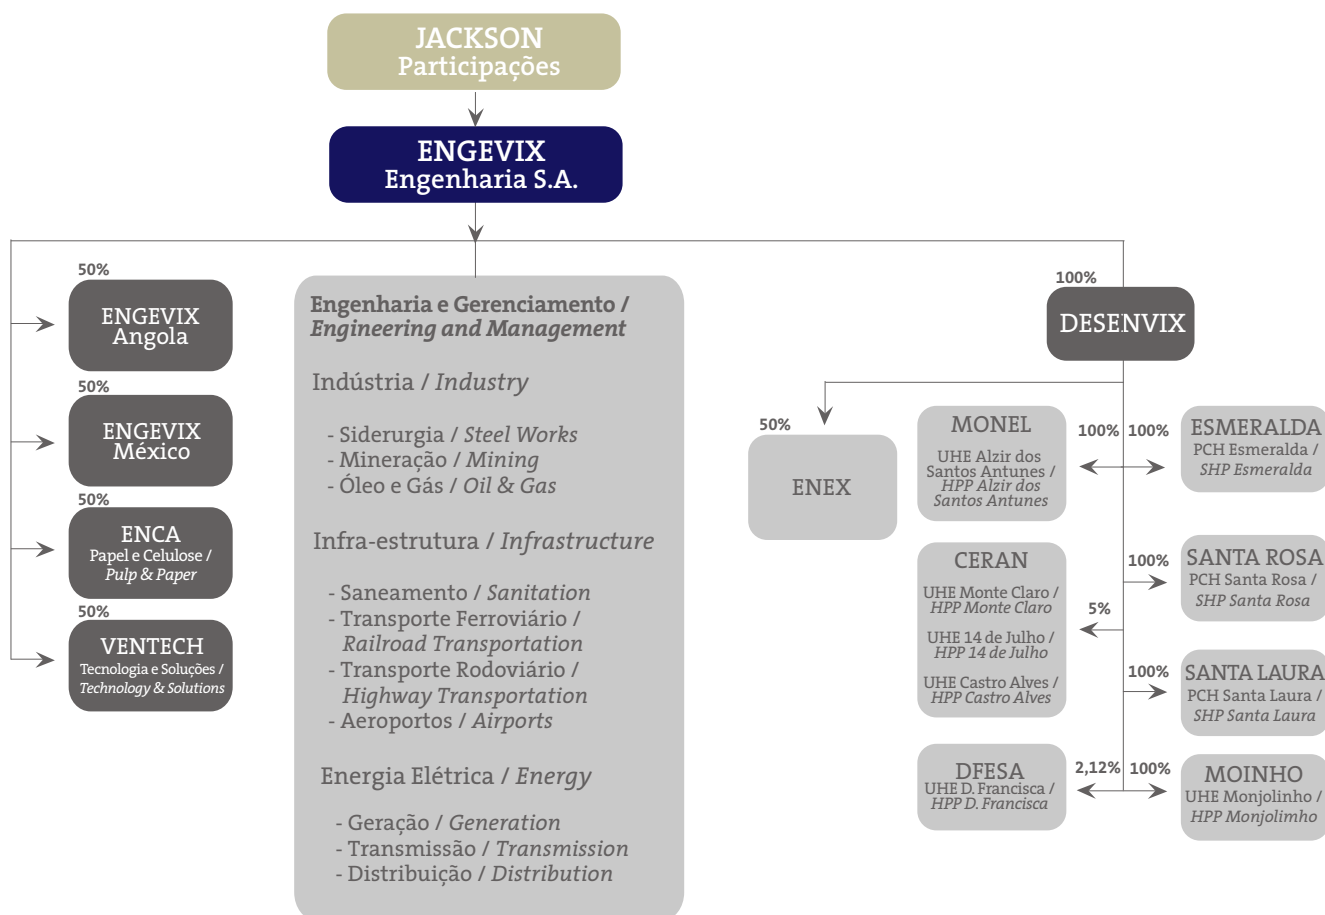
JACKSON
Participações

ENGEVIX
Engenharia S.A.

50%
ENGEVIX
Angola

50%
ENGEVIX
México

50%
ENCA
Papel e Celulose / *Pulp & Paper*

50%
VENTECH
Tecnologia e Soluções / *Technology & Solutions*

**Engenharia e Gerenciamento /** ***Engineering and Management***

Indústria / *Industry*

- Siderurgia / *Steel Works*
- Mineração / *Mining*
- Óleo e Gás / *Oil & Gas*

Infra-estrutura / *Infrastructure*

- Saneamento / *Sanitation*
- Transporte Ferroviário / *Railroad Transportation*
- Transporte Rodoviário / *Highway Transportation*
- Aeroportos / *Airports*

Energia Elétrica / *Energy*

- Geração / *Generation*
- Transmissão / *Transmission*
- Distribuição / *Distribution*

100%
DESENVIX

50%
ENEX

MONEL
UHE Alzir dos Santos Antunes / *HPP Alzir dos Santos Antunes*

100% 100%
ESMERALDA
PCH Esmeralda / *SHP Esmeralda*

CERAN
UHE Monte Claro / *HPP Monte Claro*
UHE 14 de Julho / *HPP 14 de Julho*
UHE Castro Alves / *HPP Castro Alves*

5%

100%
SANTA ROSA
PCH Santa Rosa / *SHP Santa Rosa*

100%
SANTA LAURA
PCH Santa Laura / *SHP Santa Laura*

DFESA
UHE D. Francisca / *HPP D. Francisca*

2,12% 100%
MOINHO
UHE Monjolinho / *HPP Monjolimho*